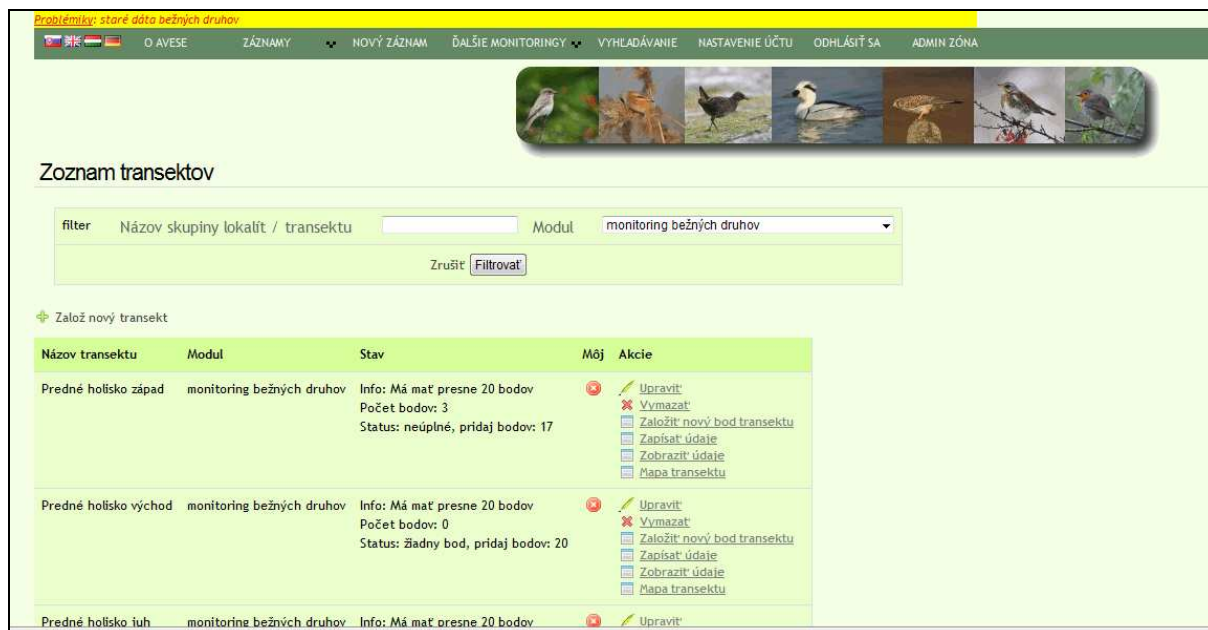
Problémiky: staré dáta bežných druhov

O AVESE ZÁZNAMY NOVÝ ZÁZNAM ĎALŠIE MONITORINGY VYHĽADÁVANIE NASTAVENIE ÚČTU ODHLÁSIŤ SA ADMIN ZÓNA

Zoznam transektov

filter Názov skupiny lokalít / transektu Modul monitoring bežných druhov

Zrušiť Filtrovať

Založ nový transekt

| Názov transektu | Modul | Stav | Môj | Akcie |
|---|---|---|---|---|
| Predné holisko západ | monitoring bežných druhov | Info: Má mať presne 20 bodov Počet bodov: 3 Status: neúplné, pridaj bodov: 17 | | Upraviť Vymazať Založiť nový bod transektu Zapísať údaje Zobraziť údaje Mapa transektu |
| Predné holisko východ | monitoring bežných druhov | Info: Má mať presne 20 bodov Počet bodov: 0 Status: žiadny bod, pridaj bodov: 20 | | Upraviť Vymazať Založiť nový bod transektu Zapísať údaje Zobraziť údaje Mapa transektu |
| Predné holisko juh | monitoring bežných druhov | Info: Má mať presne 20 bodov | | Upraviť |